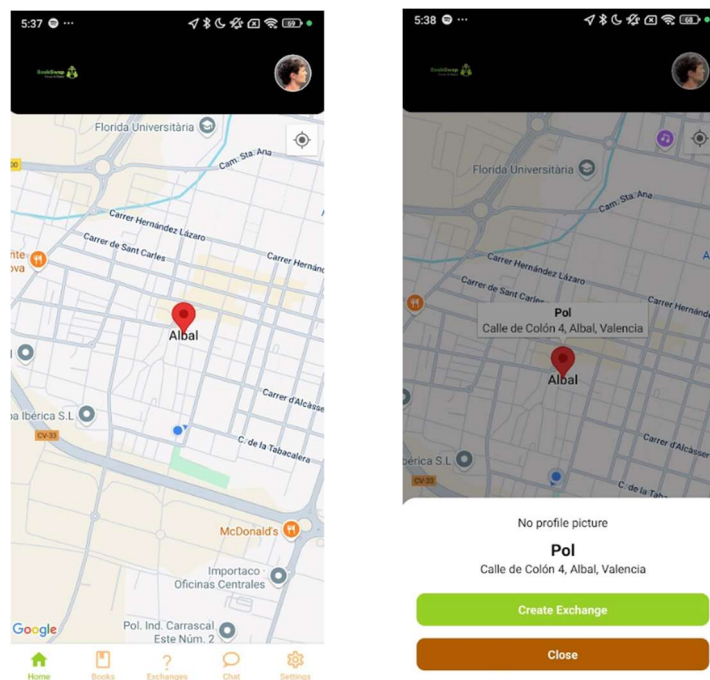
5:37 ⊜ ···
69

BookSwap

Florida Universitària
Cam. Sta. Ana
Carrer Hernández Lázaro
Carrer de Sant Carles
Carrer Hernán
nte
ova
Albal
Carrer d'Alcàsse
a Ibérica S.L
CV-33
C. de la Tabacalera
McDonald's
Importaco Oficinas Centrales
Google
Pol. Ind. Carrascal Este Núm. 2

Home
Books
Exchanges
Chat
Settings

5:38 ⊜ ···
68

BookSwap

Florida Universitària
Cam. Sta. Ana
Carrer Hernández Lázaro
Carrer de Sant Carles
Carrer Hernánd
Pol
Calle de Colón 4, Albal, Valencia
Albal
Carrer d'Alcàsser
bérica S.L
CV-33
C. de la Taba

No profile picture
Pol
Calle de Colón 4, Albal, Valencia
Create Exchange
Close